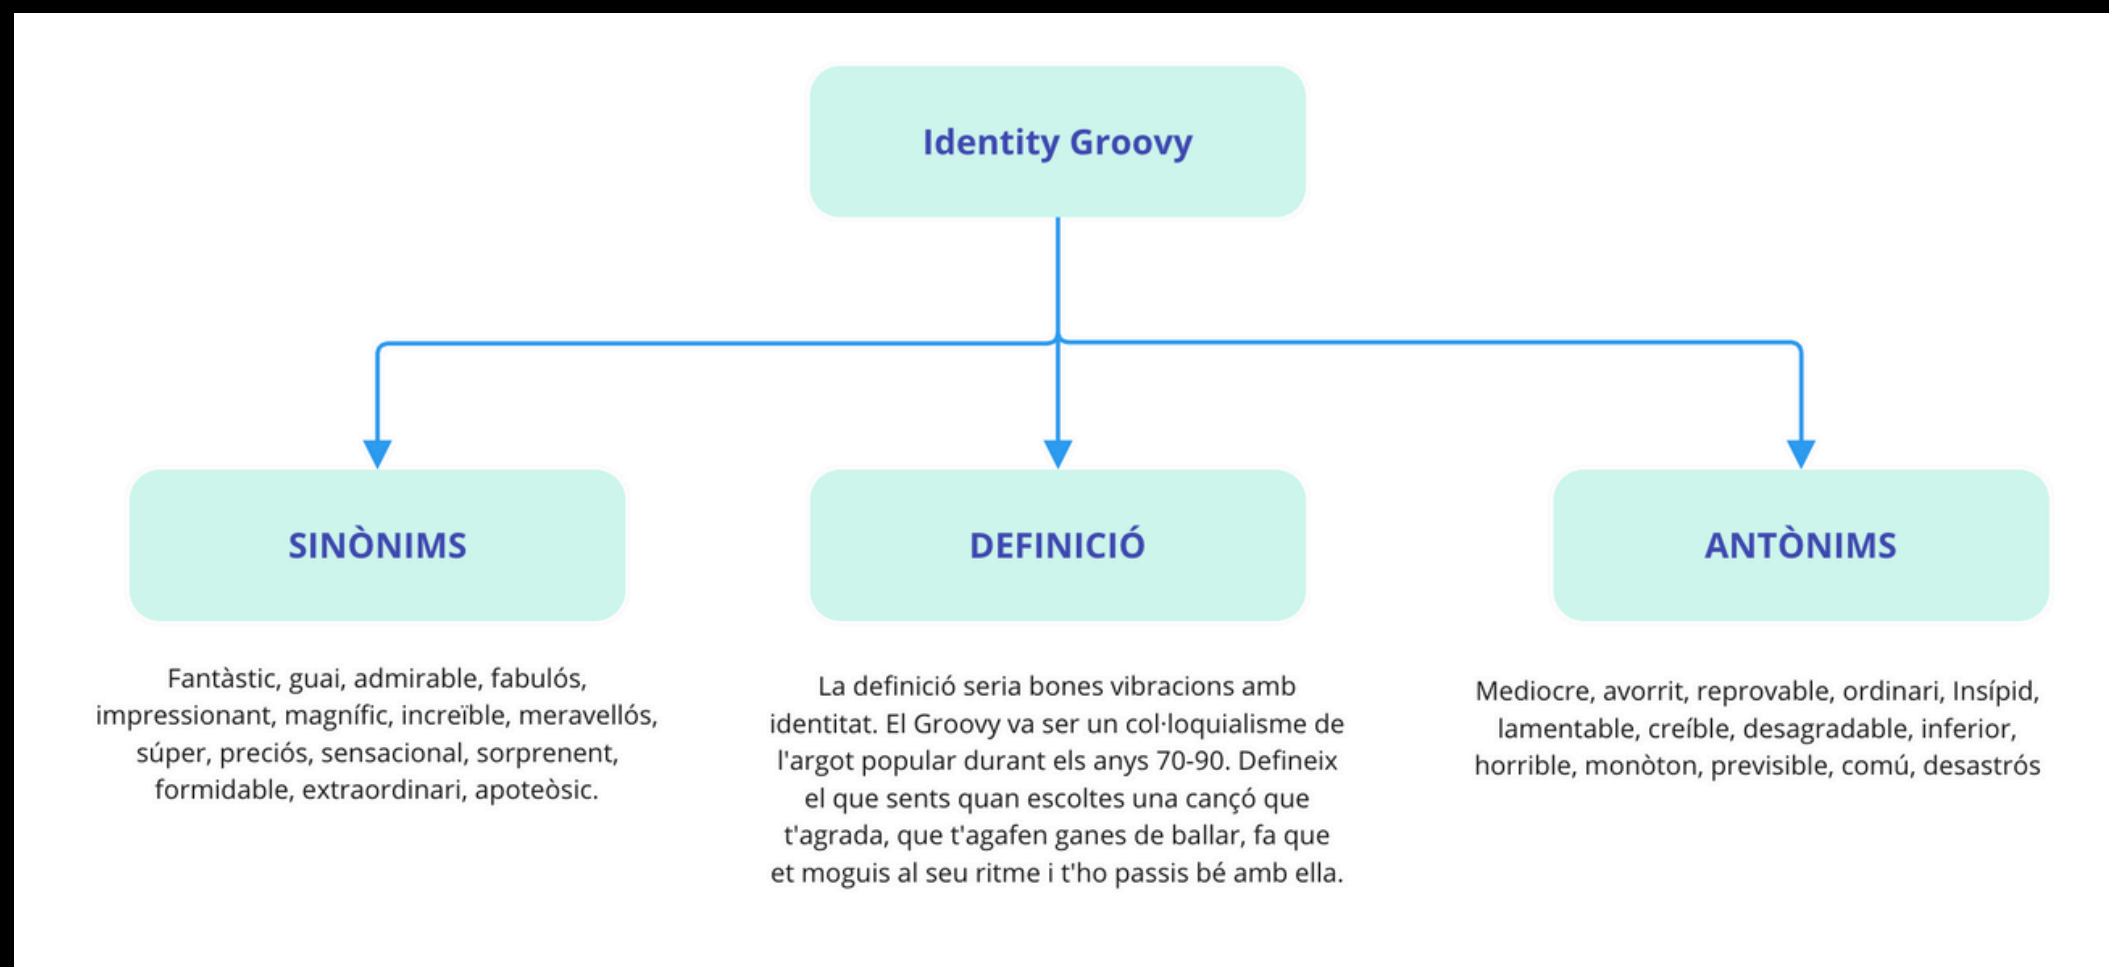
Identity Groovy

SINÒNIMS

Fantàstic, guai, admirable, fabulós, impressionant, magnífic, increïble, meravellós, súper, preciós, sensacional, sorprenent, formidable, extraordinari, apoteòsic.

DEFINICIÓ

La definició seria bones vibracions amb identitat. El Groovy va ser un col·loquialisme de l'argot popular durant els anys 70-90. Defineix el que sents quan escoltes una cançó que t'agrada, que t'agafen ganes de ballar, fa que et moguis al seu ritme i t'ho passis bé amb ella.

ANTÒNIMS

Mediocre, avorrit, reprovable, ordinari, Insípid, lamentable, creíble, desagradable, inferior, horrible, monòton, previsible, comú, desastrós